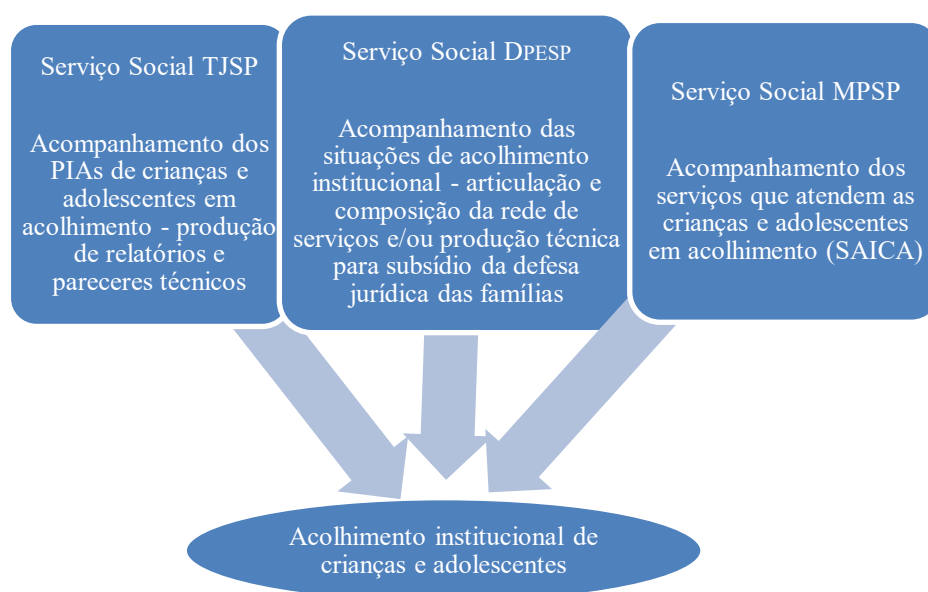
Serviço Social TJSP

Acompanhamento dos PIAs de crianças e adolescentes em acolhimento - produção de relatórios e pareceres técnicos

Serviço Social DPESP

Acompanhamento das situações de acolhimento institucional - articulação e composição da rede de serviços e/ou produção técnica para subsídio da defesa jurídica das famílias

Serviço Social MPSP

Acompanhamento dos serviços que atendem as crianças e adolescentes em acolhimento (SAICA)

Acolhimento institucional de crianças e adolescentes